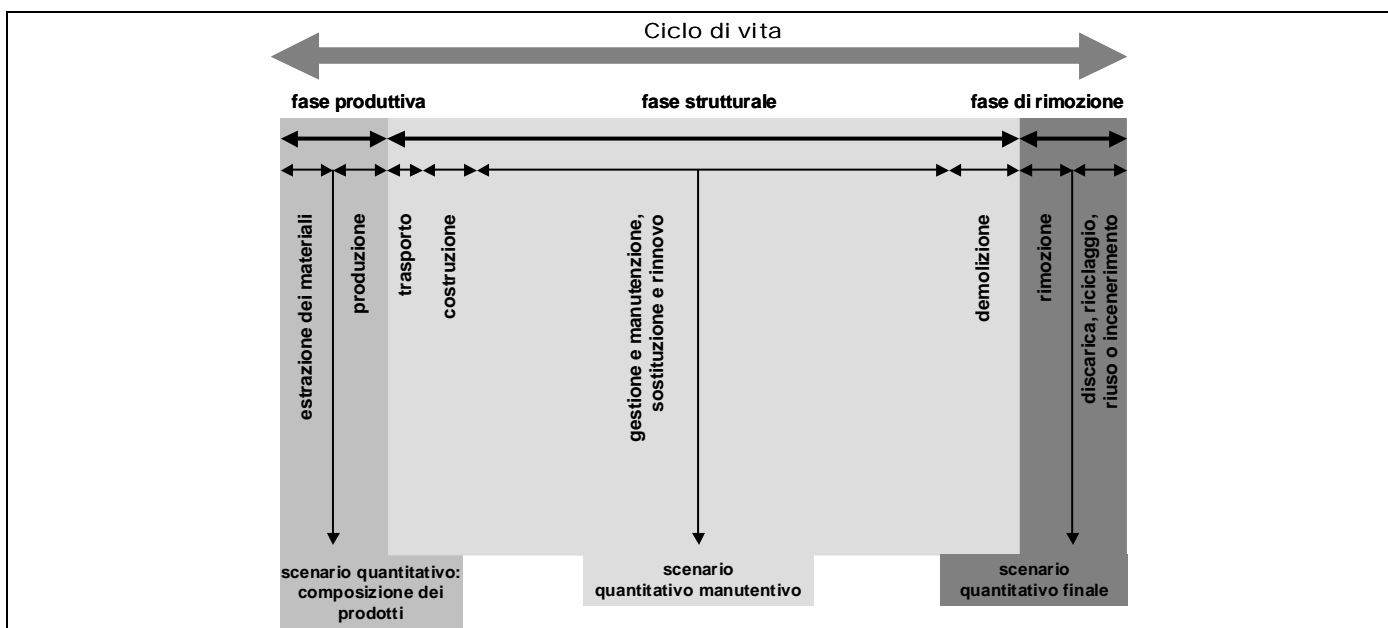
Ciclo di vita

fase produttiva

fase strutturale

fase di rimozione

estrazione dei materiali

produzione

trasporto

costruzione

gestione e manutenzione, sostituzione e rinnovo

demolizione

rimozione

discarica, riciclaggio, riuso o incenerimento

scenario quantitativo: composizione dei prodotti

scenario quantitativo manutentivo

scenario quantitativo finale